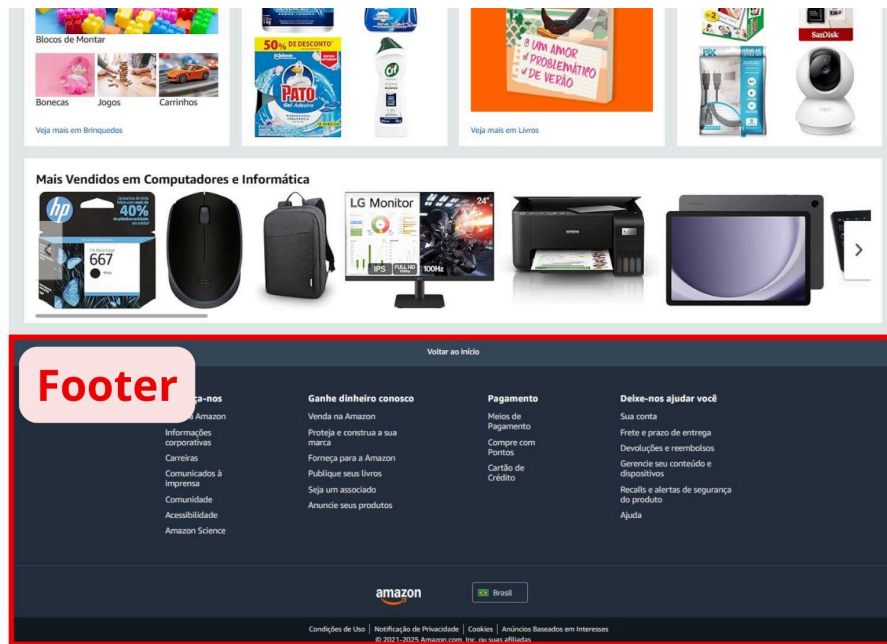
Blocos de Montar

Bonecas Jogos Carrinhos

Veja mais em Brinquedos

50% DE DESCONTO

PATO

Um amor problemático de verão

Veja mais em Livros

SanDisk

Mais Vendidos em Computadores e Informática

hp 40% 667

LG Monitor 24" IPS FULL HD 100Hz

Voltar ao início

Footer

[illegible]ça-nos
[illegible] Amazon
Informações corporativas
Carreiras
Comunicados à imprensa
Comunidade
Acessibilidade
Amazon Science

Ganhe dinheiro conosco
Venda na Amazon
Proteja e construa a sua marca
Forneça para a Amazon
Publique seus livros
Seja um associado
Anuncie seus produtos

Pagamento
Meios de Pagamento
Compre com Pontos
Cartão de Crédito

Deixe-nos ajudar você
Sua conta
Frete e prazo de entrega
Devoluções e reembolsos
Gerencie seu conteúdo e dispositivos
Recalls e alertas de segurança do produto
Ajuda

amazon Brasil

Condições de Uso | Notificação de Privacidade | Cookies | Anúncios Baseados em Interesses
© 2021-2025 Amazon.com, Inc. ou suas afiliadas